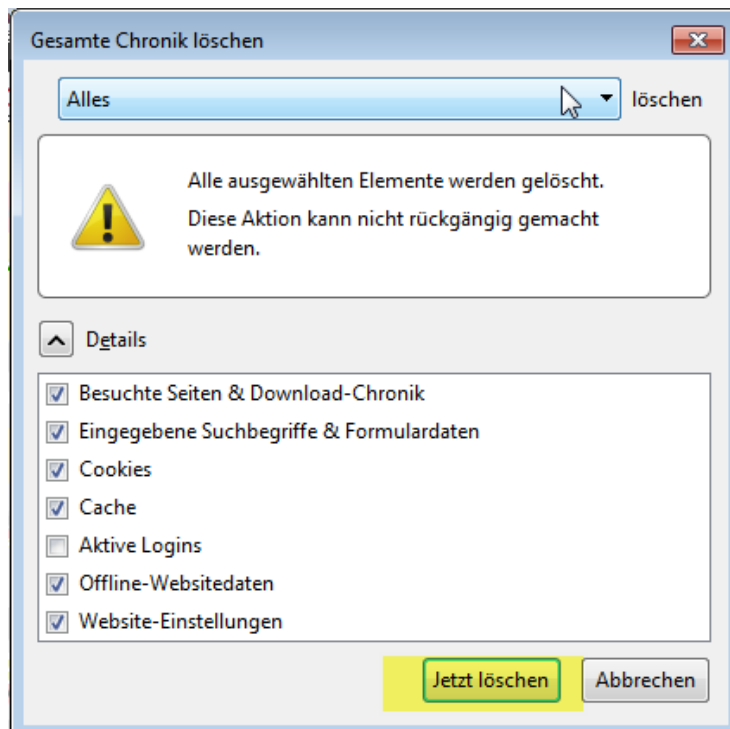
Gesamte Chronik löschen

Alles

löschen

Alle ausgewählten Elemente werden gelöscht.

Diese Aktion kann nicht rückgängig gemacht werden.

Details

Besuchte Seiten & Download-Chronik

Eingegebene Suchbegriffe & Formulardaten

Cookies

Cache

Aktive Logins

Offline-Websitedaten

Website-Einstellungen

Jetzt löschen

Abbrechen